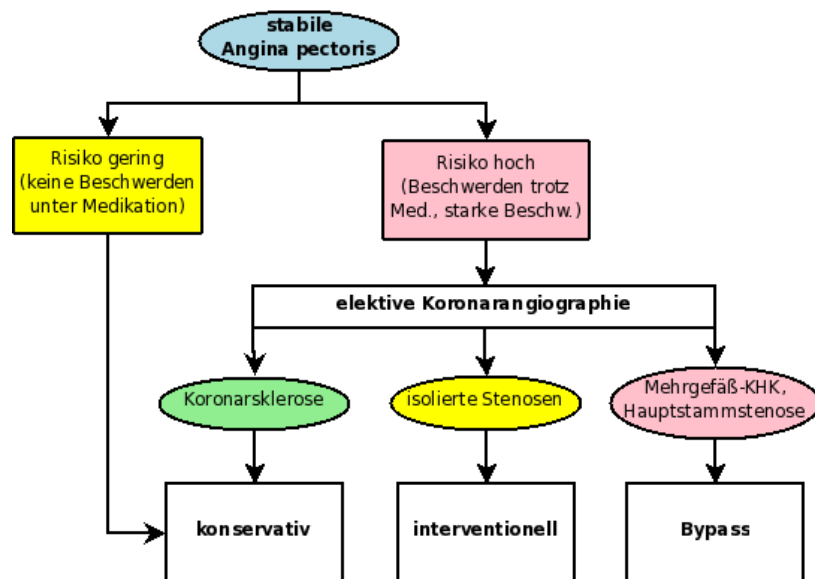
stabile
Angina pectoris

Risiko gering
(keine Beschwerden
unter Medikation)

Risiko hoch
(Beschwerden trotz
Med., starke Beschw.)

elektive Koronarangiographie

Koronarsklerose

isolierte Stenosen

Mehrgefäß-KHK,
Hauptstammstenose

konservativ

interventionell

Bypass